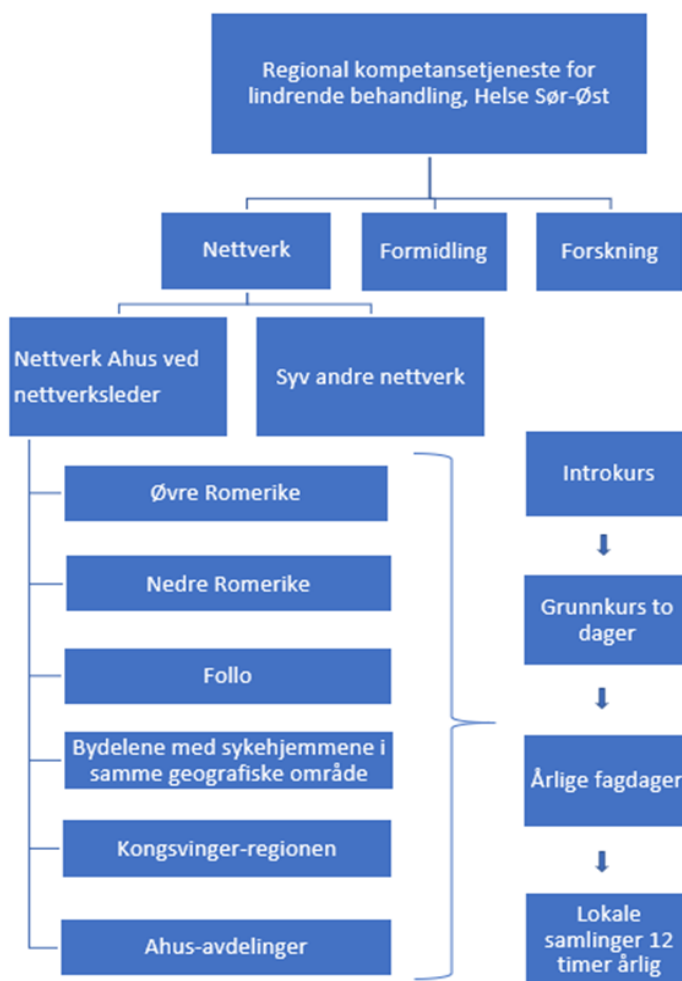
Regional kompetansetjeneste for lindrende behandling, Helse Sør-Øst

Nettverk

Formidling

Forskning

Nettverk Ahus ved nettverksleder

Syv andre nettverk

Øvre Romerike

Nedre Romerike

Follo

Bydelene med sykehjemmene i samme geografiske område

Kongsvinger-regionen

Ahus-avdelinger

Introkurs

Grunnkurs to dager

Årlige fagdager

Lokale samlinger 12 timer årlig